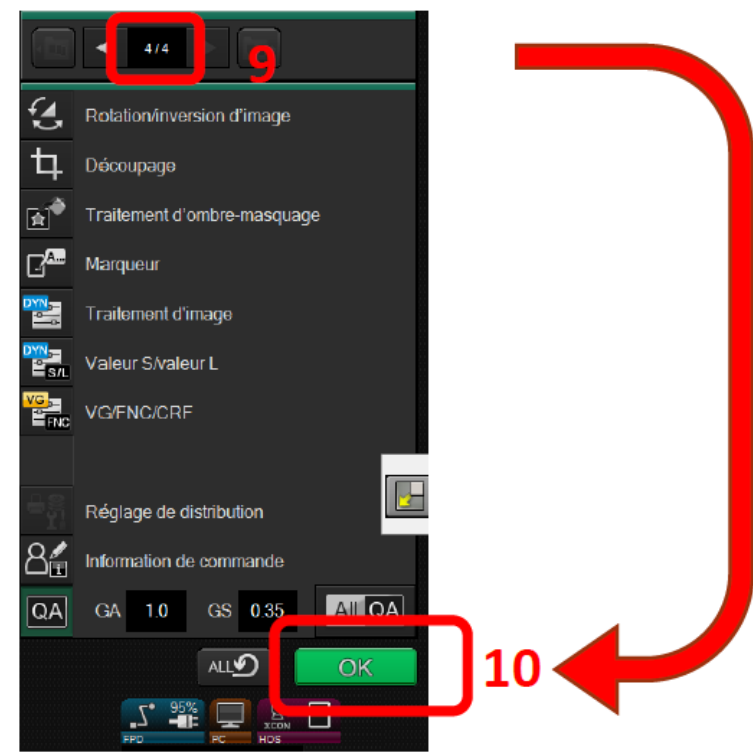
4 / 4
9
Rotation/inversion d'image
Découpage
Traitement d'ombre-masquage
A...
Marqueur
DYN
Traitement d'image
DYN
S/L
Valeur S/valeur L
VG
FNC
VG/FNC/CRF
Réglage de distribution
Information de commande
QA
GA 1.0
GS 0.35
All QA
ALL
OK
10
95%
FPD
PC
ICON
HDS